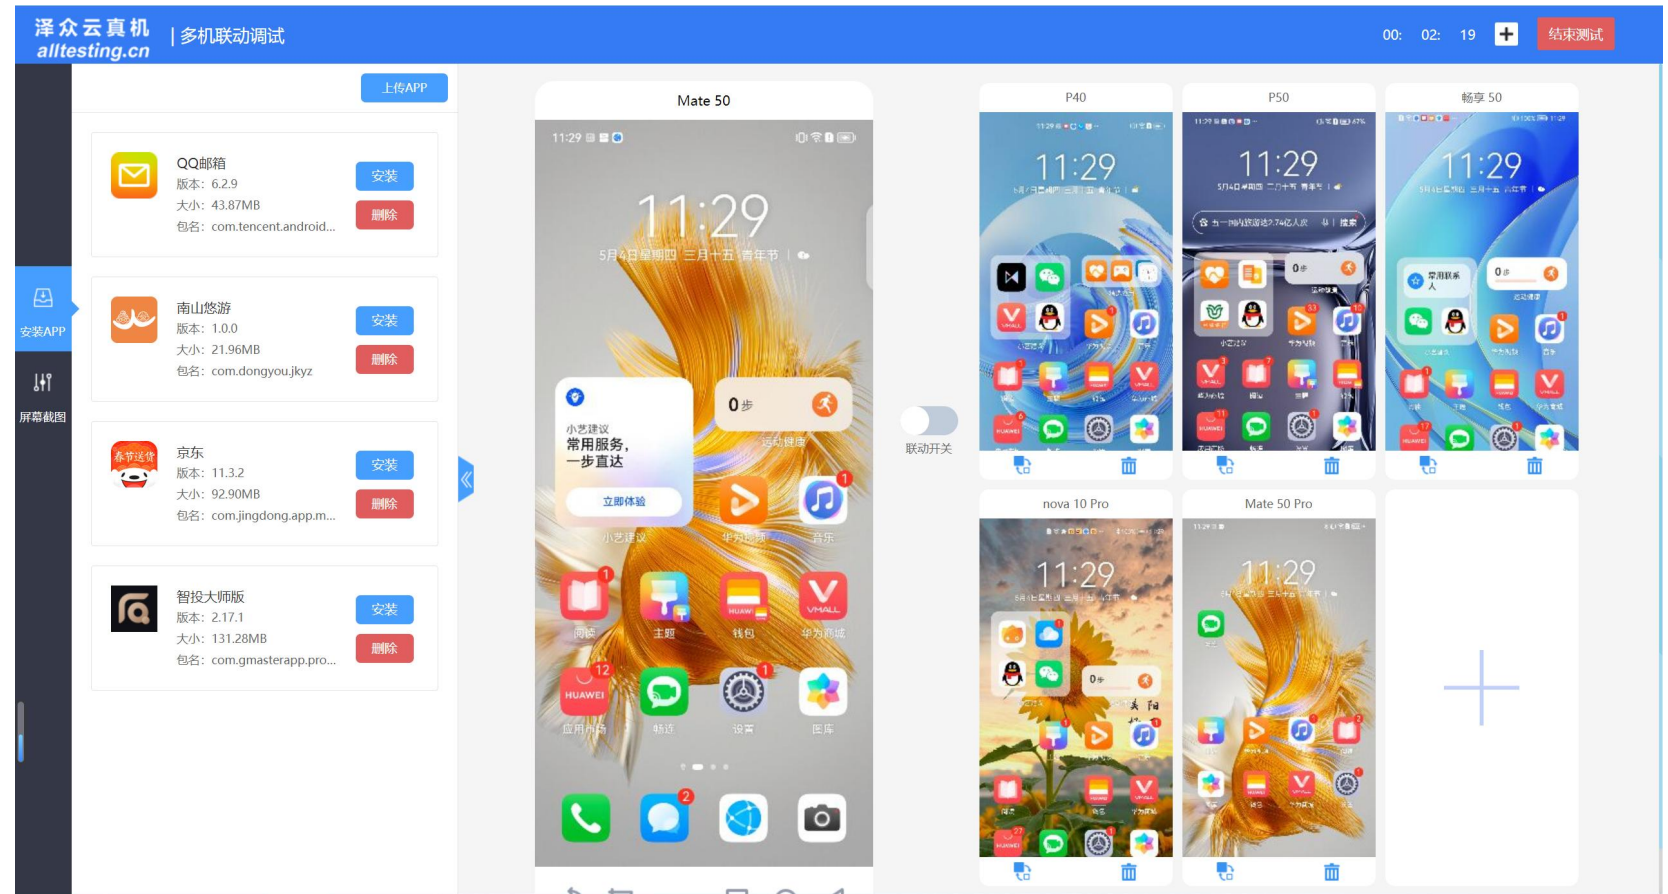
泽众云真机
alltesting.cn
| 多机联动调试

00: 02: 19
结束测试

安装APP
屏幕截图

上传APP

QQ邮箱
版本：6.2.9
大小：43.87MB
包名：com.tencent.android...
安装
删除

南山悠游
版本：1.0.0
大小：21.96MB
包名：com.dongyou.jkyz
安装
删除

京东
版本：11.3.2
大小：92.90MB
包名：com.jingdong.app.m...
安装
删除

智投大师版
版本：2.17.1
大小：131.28MB
包名：com.gmasterapp.pro...
安装
删除

Mate 50
11:29
11:29
5月4日星期四 三月十五 青年节
小艺建议
常用服务，一步直达
立即体验
小艺建议
0步
运动健康
华为视频
音乐
阅读
主题
钱包
华为商城
应用市场
畅连
设置
图库

联动开关

P40
11:29
P50
11:29
畅享 50
11:29
nova 10 Pro
11:29
Mate 50 Pro
11:29